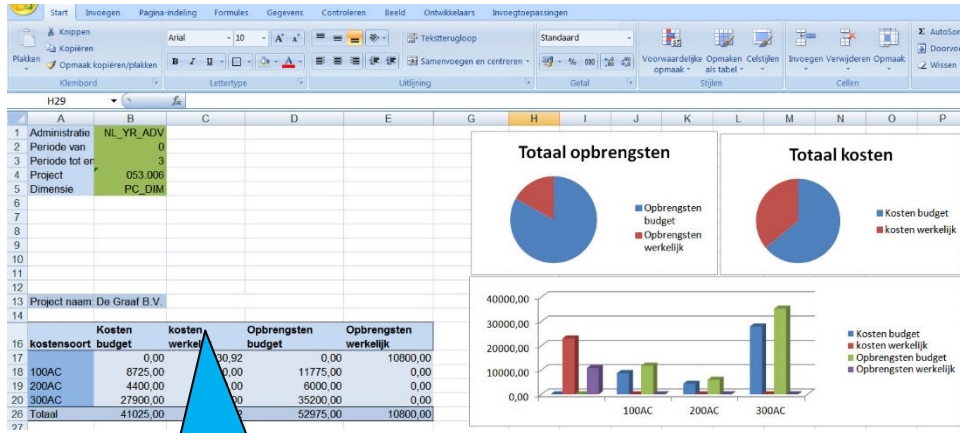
Start Invoegen Pagina-indeling Formules Gegevens Controleren Beeld Ontwikkelaars Invoegtoepassingen

Plakken Knippen Kopiëren Opmaak kopiëren/plakken Klembord

Arial 10 A A Lettertype

Tekstterugloop Samenvoegen en centreren Uitlijning

Standaard % 000 Getal

Voorwaardelijke opmaak Opmaken als tabel Celstijlen Stijlen

Invoegen Verwijderen Opmaak Cellen

AutoSom Doorvoe Wissen

H29 fx

| | A | B | C | D | E |
|---|---|---|---|---|---|
| 1 | Administratie | NL_YR_ADV | | | |
| 2 | Periode van | 0 | | | |
| 3 | Periode tot en | 3 | | | |
| 4 | Project | 053.006 | | | |
| 5 | Dimensie | PC_DIM | | | |
| 13 | Project naam: | De Graaf B.V. | | | |
| 16 | kostensoort | Kosten budget | kosten werkel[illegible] | Opbrengsten budget | Opbrengsten werkelijk |
| 17 | | 0,00 | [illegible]30,92 | 0,00 | 10800,00 |
| 18 | 100AC | 8725,00 | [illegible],00 | 11775,00 | 0,00 |
| 19 | 200AC | 4400,00 | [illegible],00 | 6000,00 | 0,00 |
| 20 | 300AC | 27900,00 | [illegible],00 | 35200,00 | 0,00 |
| 26 | Totaal | 41025,00 | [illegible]2 | 52975,00 | 10800,00 |

Totaal opbrengsten
Opbrengsten budget
Opbrengsten werkelijk

Totaal kosten
Kosten budget
kosten werkelijk

40000,00
30000,00
20000,00
10000,00
0,00
100AC 200AC 300AC
Kosten budget
kosten werkelijk
Opbrengsten budget
Opbrengsten werkelijk